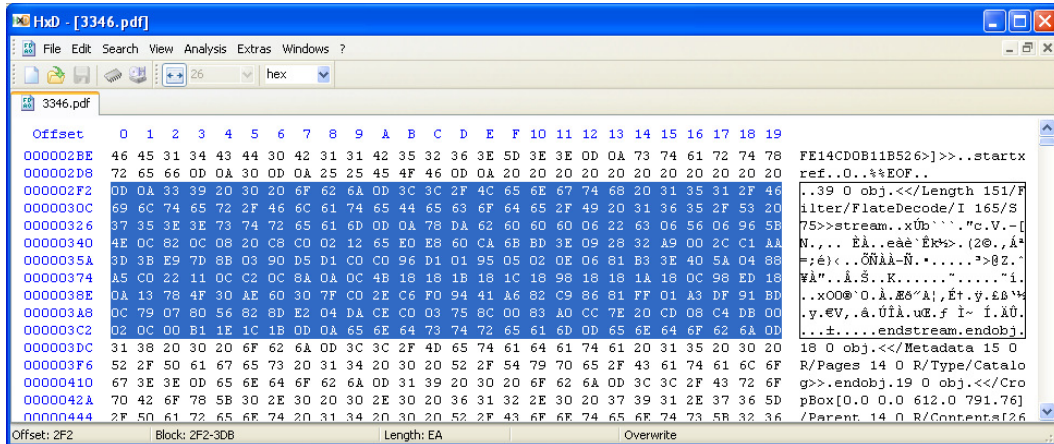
HxD - [3346.pdf]

File Edit Search View Analysis Extras Windows ?

26 hex

3346.pdf

| Offset | 0 1 2 3 4 5 6 7 8 9 A B C D E F 10 11 12 13 14 15 16 17 18 19 | |
|---|---|---|
| 000002BE | 46 45 31 34 43 44 30 42 31 31 42 35 32 36 3E 5D 3E 3E 0D 0A 73 74 61 72 74 78 | FE14CD0B11B526>]>>..startx |
| 000002D8 | 72 65 66 0D 0A 30 0D 0A 25 25 45 4F 46 0D 0A 20 20 20 20 20 20 20 20 20 20 20 | ref..0..%%EOF.. |
| 000002F2 | 0D 0A 33 39 20 30 20 6F 62 6A 0D 3C 3C 2F 4C 65 6E 67 74 68 20 31 35 31 2F 46 | ..39 0 obj.<</Length 151/F |
| 0000030C | 69 6C 74 65 72 2F 46 6C 61 74 65 44 65 63 6F 64 65 2F 49 20 31 36 35 2F 53 20 | ilter/FlateDecode/I 165/S |
| 00000326 | 37 35 3E 3E 73 74 72 65 61 6D 0D 0A 78 DA 62 60 60 60 06 22 63 06 56 06 96 5B | 75>>stream..xÚb```."c.V.–[ |
| 00000340 | 4E 0C 82 0C 08 20 C8 C0 02 12 65 E0 E8 60 CA 6B BD 3E 09 28 32 A9 00 2C C1 AA | N.,.. ÈÀ..eàè`Êk½>.(2©.,Áª |
| 0000035A | 3D 3B E9 7D 8B 03 90 D5 D1 C0 C0 96 D1 01 95 05 02 0E 06 81 B3 3E 40 5A 04 88 | =;é}‹..ÕÑÀÀ–Ñ.•.....³>@Z.ˆ |
| 00000374 | A5 C0 22 11 0C C2 0C 8A 0A 0C 4B 18 18 1B 18 1C 18 98 18 18 1A 18 0C 98 ED 18 | ¥À".Â.Š..K......˜.....˜í. |
| 0000038E | 0A 13 78 4F 30 AE 60 30 7F C0 2E C6 F0 94 41 A6 82 C9 86 81 FF 01 A3 DF 91 BD | ..xO0®`0.À.Æð"A¦‚É†.ÿ.£ß'½ |
| 000003A8 | 0C 79 07 80 56 82 8D E2 04 DA CE C0 03 75 8C 00 83 A0 CC 7E 20 CD 08 C4 DB 00 | .y.€V‚.â.ÚÎÀ.uŒ.ƒ Ì~ Í.ÄÛ. |
| 000003C2 | 02 0C 00 B1 1E 1C 1B 0D 0A 65 6E 64 73 74 72 65 61 6D 0D 65 6E 64 6F 62 6A 0D | ...±.....endstream.endobj. |
| 000003DC | 31 38 20 30 20 6F 62 6A 0D 3C 3C 2F 4D 65 74 61 64 61 74 61 20 31 35 20 30 20 | 18 0 obj.<</Metadata 15 0 |
| 000003F6 | 52 2F 50 61 67 65 73 20 31 34 20 30 20 52 2F 54 79 70 65 2F 43 61 74 61 6C 6F | R/Pages 14 0 R/Type/Catalo |
| 00000410 | 67 3E 3E 0D 65 6E 64 6F 62 6A 0D 31 39 20 30 20 6F 62 6A 0D 3C 3C 2F 43 72 6F | g>>.endobj.19 0 obj.<</Cro |
| 0000042A | 70 42 6F 78 5B 30 2E 30 20 30 2E 30 20 36 31 32 2E 30 20 37 39 31 2E 37 36 5D | pBox[0.0 0.0 612.0 791.76] |
| 00000444 | 2F 50 61 72 65 6E 74 20 31 34 20 30 20 52 2F 43 6F 6E 74 65 6E 74 73 5B 32 36 | /Parent 14 0 R/Contents[26 |

Offset: 2F2 Block: 2F2-3DB Length: EA Overwrite